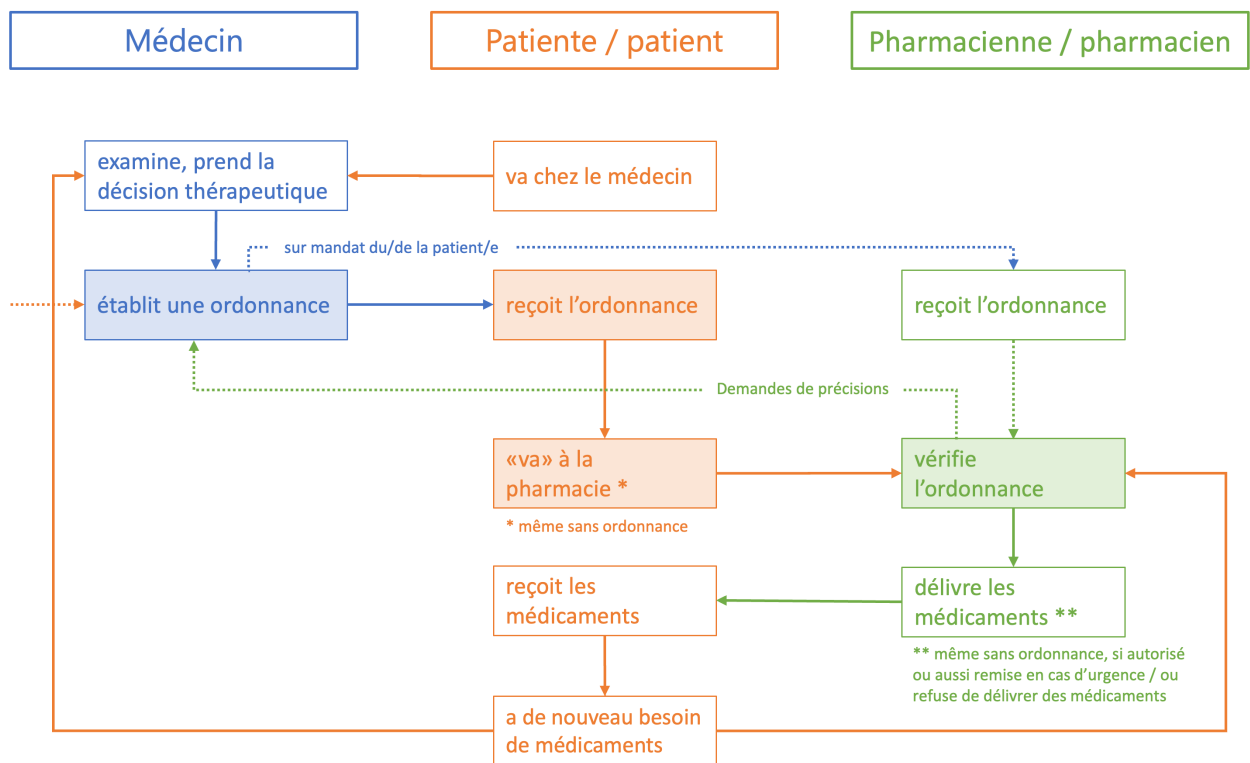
Médecin

Patiente / patient

Pharmacienne / pharmacien

examine, prend la décision thérapeutique

va chez le médecin

sur mandat du/de la patient/e

établit une ordonnance

reçoit l'ordonnance

reçoit l'ordonnance

Demandes de précisions

«va» à la pharmacie *

* même sans ordonnance

vérifie l'ordonnance

reçoit les médicaments

délivre les médicaments **

** même sans ordonnance, si autorisé ou aussi remise en cas d'urgence / ou refuse de délivrer des médicaments

a de nouveau besoin de médicaments